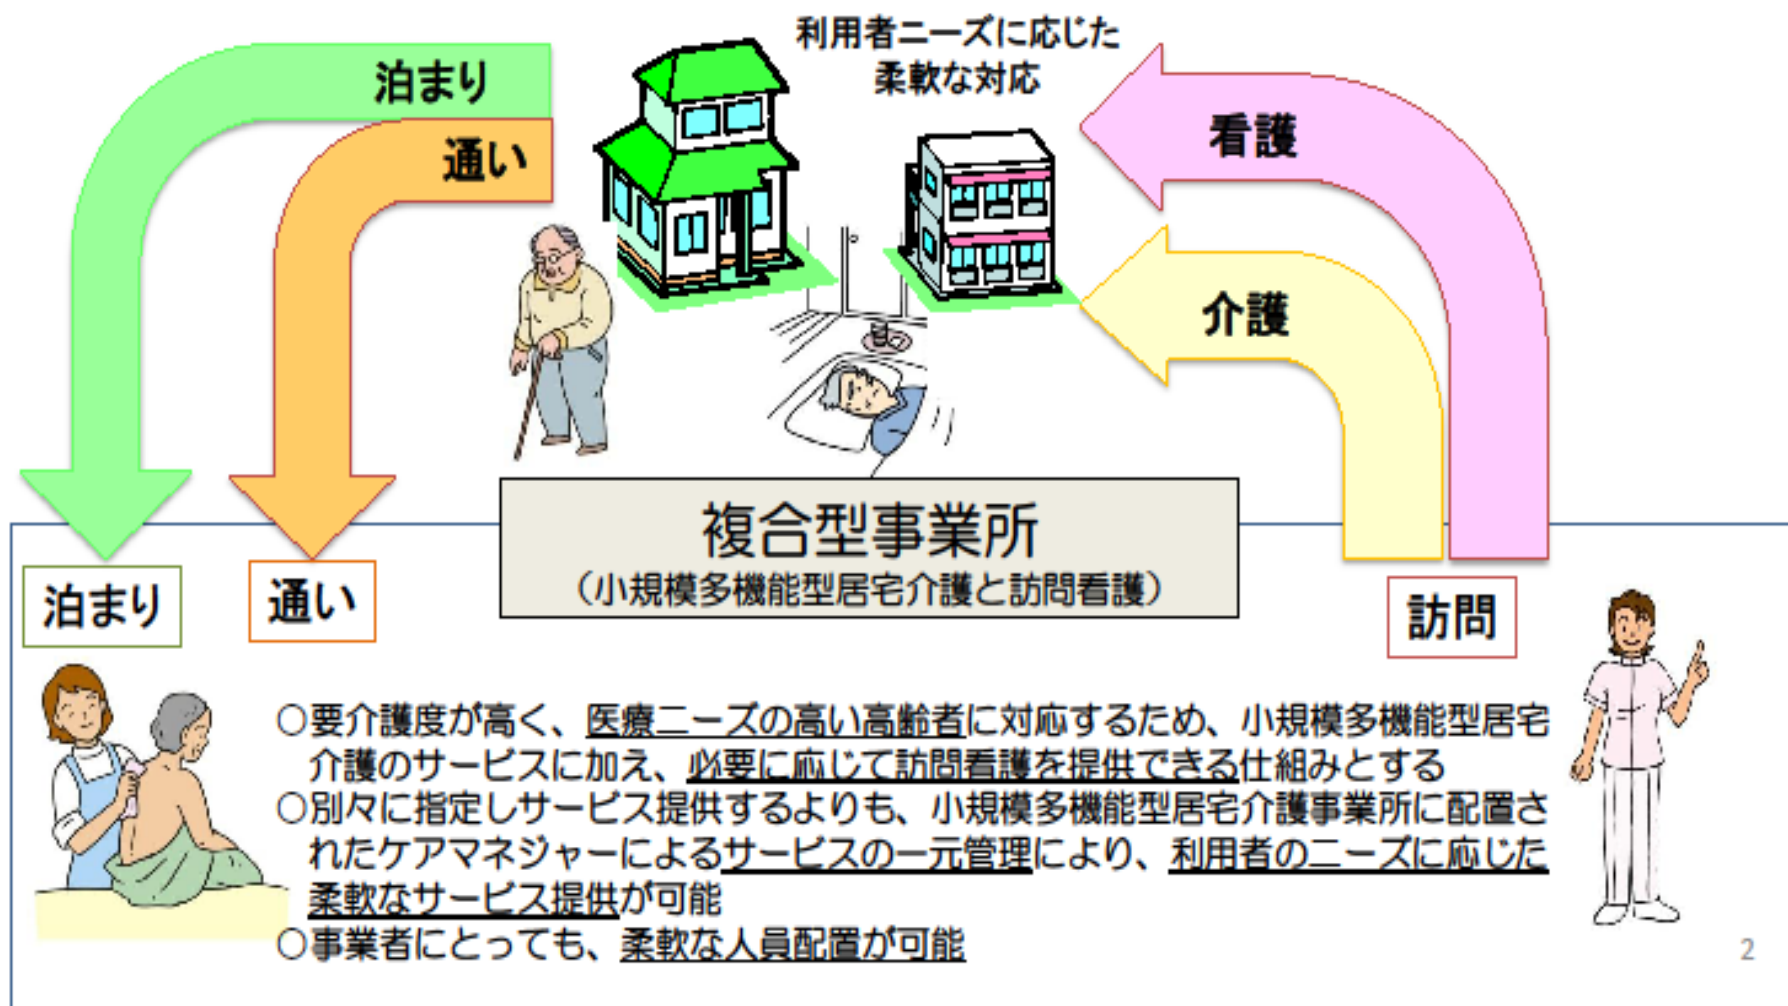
利用者ニーズに応じた
柔軟な対応

泊まり

通い

看護

介護

複合型事業所
（小規模多機能型居宅介護と訪問看護）

泊まり

通い

訪問

○要介護度が高く、医療ニーズの高い高齢者に対応するため、小規模多機能型居宅介護のサービスに加え、必要に応じて訪問看護を提供できる仕組みとする
○別々に指定しサービス提供するよりも、小規模多機能型居宅介護事業所に配置されたケアマネジャーによるサービスの一元管理により、利用者のニーズに応じた柔軟なサービス提供が可能
○事業者にとっても、柔軟な人員配置が可能

2